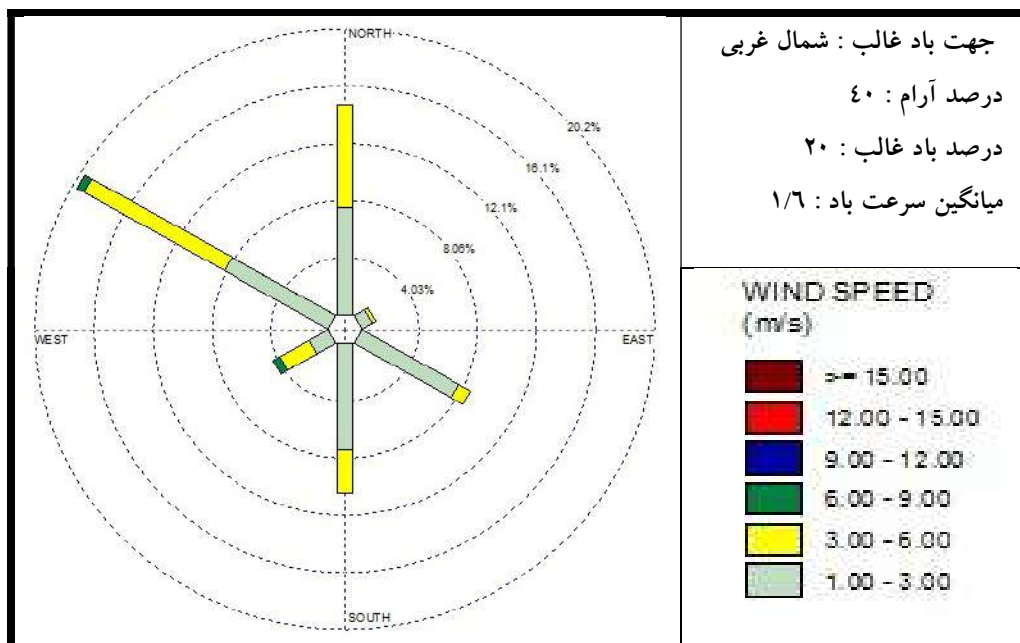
NORTH
20.2%
16.1%
12.1%
8.06%
4.03%
WEST
EAST
SOUTH

جهت باد غالب : شمال غربی
درصد آرام : ٤٠
درصد باد غالب : ٢٠
میانگین سرعت باد : ١/٦

WIND SPEED
(m/s)
>= 15.00
12.00 - 15.00
9.00 - 12.00
6.00 - 9.00
3.00 - 6.00
1.00 - 3.00